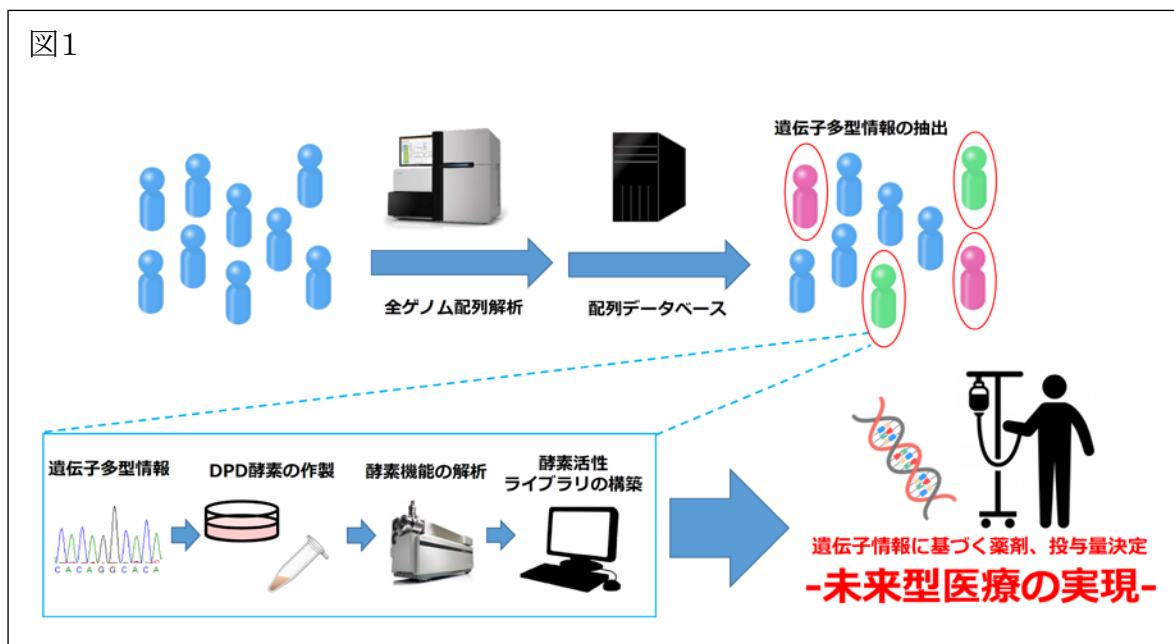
図1

遺伝子多型情報の抽出

全ゲノム配列解析

配列データベース

遺伝子多型情報

C A C A G G C A C A

DPD酵素の作製

酵素機能の解析

酵素活性
ライブラリの構築

遺伝子情報に基づく薬剤、投与量決定

-未来型医療の実現-